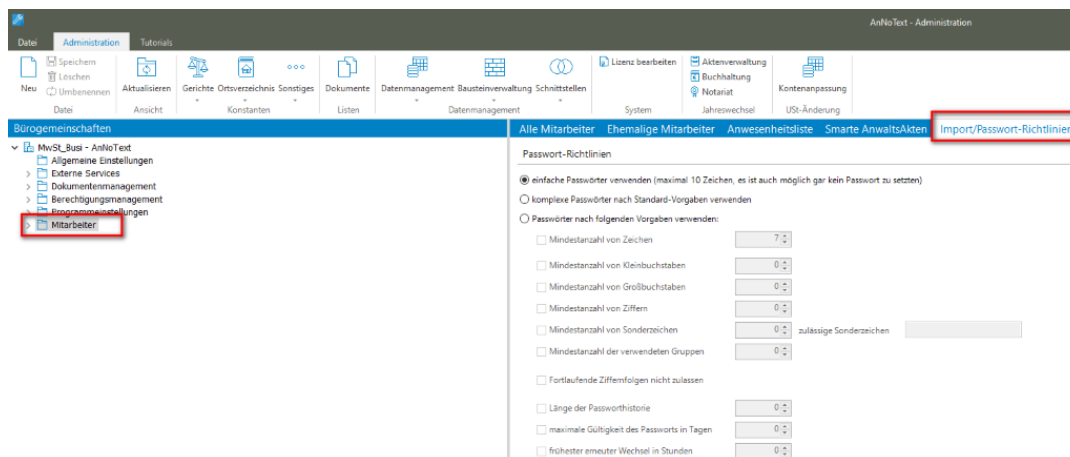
AnNoText - Administration

Datei Administration Tutorials

Neu Speichern Löschen Umbenennen
Datei
Aktualisieren
Ansicht
Gerichte Ortsverzeichnis Sonstiges
Konstanten
Dokumente
Listen
Datenmanagement Bausteinverwaltung Schnittstellen
Datenmanagement
Lizenz bearbeiten
System
Aktenverwaltung Buchhaltung Notariat
Jahreswechsel
Kontenanpassung
USt-Änderung

Bürogemeinschaften

MwSt_Busi - AnNoText
Allgemeine Einstellungen
Externe Services
Dokumentenmanagement
Berechtigungsmanagement
Programmeinstellungen
Mitarbeiter

Alle Mitarbeiter Ehemalige Mitarbeiter Anwesenheitsliste Smarte AnwaltsAkten Import/Passwort-Richtlinien

Passwort-Richtlinien

einfache Passwörter verwenden (maximal 10 Zeichen, es ist auch möglich gar kein Passwort zu setzten)
komplexe Passwörter nach Standard-Vorgaben verwenden
Passwörter nach folgenden Vorgaben verwenden:

Mindestanzahl von Zeichen 7
Mindestanzahl von Kleinbuchstaben 0
Mindestanzahl von Großbuchstaben 0
Mindestanzahl von Ziffern 0
Mindestanzahl von Sonderzeichen 0 zulässige Sonderzeichen
Mindestanzahl der verwendeten Gruppen 0

Fortlaufende Ziffernfolgen nicht zulassen

Länge der Passworthistorie 0
maximale Gültigkeit des Passworts in Tagen 0
frühester erneuter Wechsel in Stunden 0